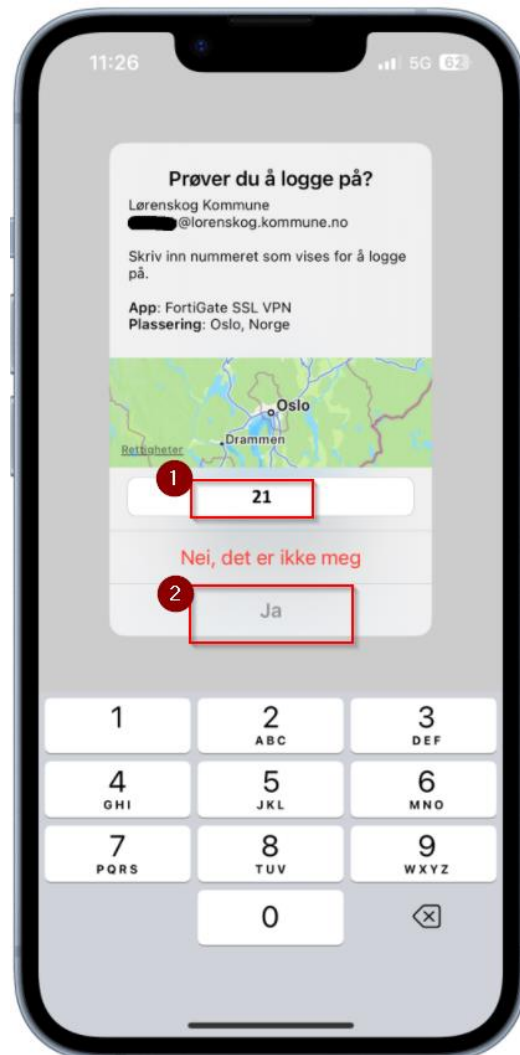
11:26

5G 62

Prøver du å logge på?

Lørenskog Kommune
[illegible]@lorenskog.kommune.no

Skriv inn nummeret som vises for å logge på.

App: FortiGate SSL VPN
Plassering: Oslo, Norge

Oslo
Drammen
Rettigheter

1

21

Nei, det er ikke meg

2

Ja

1
2 ABC
3 DEF
4 GHI
5 JKL
6 MNO
7 PQRS
8 TUV
9 WXYZ
0